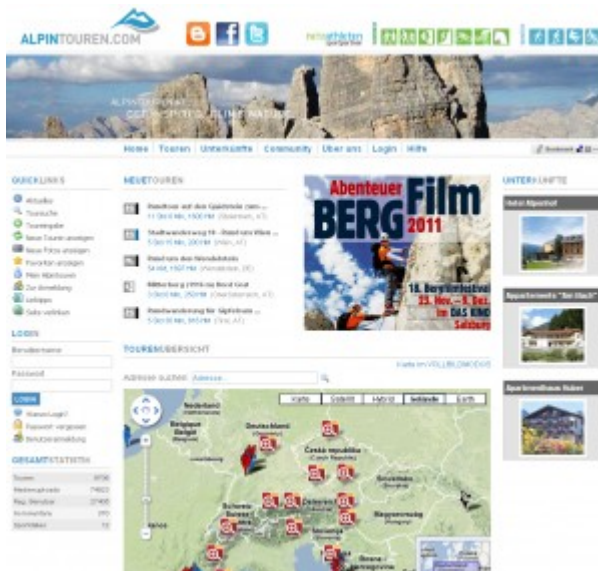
ALPINTOUREN.COM

Home | Touren | Unterkünfte | Community | Über uns | Login | Hilfe

QUICKLINKS

Aktuelles
Tourensuche
Tourenguide
Neue Touren anzeigen
Neue Fotos anzeigen
Favoriten anzeigen
Mein Alpintouren
Zur Anmeldung
Linktipps
Seite verlinken

LOGIN

Benutzername

Passwort

Login

GESAMTSTATISTIK

NEUETOUREN

Abenteuer BERG Film 2011

18. Bergfilmfestival
25. Nov. – 9. Dez.
im DAS KINO
Salzburg

TOURENÜBERSICHT

Adresse suchen: Adresse...

Karte | Satellit | Hybrid | Gelände | Earth

Deutschland
Česká republika
Österreich
Schweiz
Magyarország
Belgique

UNTERKÜNFTE

Hotel Alpenhof

Appartements "Sei Haus"

Appartementhaus Huber